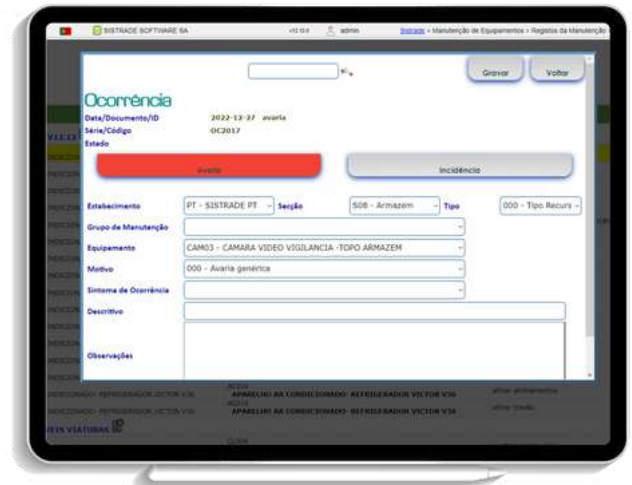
SISTRADE SOFTWARE SA
v12.12.0
admin
Sistrade > Manutenção de Equipamentos > Registos da Manutenção

Gravar
Voltar

Ocorrência

Data/Documento/ID 2022-12-27 avaria
Série/Código OC2017
Estado

Avaria
Incidência

Estabelecimento PT - SISTRADE PT
Secção S08 - Armazém
Tipo 000 - Tipo Recurs
Grupo de Manutenção
Equipamento CAM03 - CAMARA VIDEO VIGILANCIA -TOPO ARMAZEM
Motivo 000 - Avaria genérica
Sintoma de Ocorrência
Descritivo
Observações

APARELHO AR CONDICIONADO REFRIGERADOR VICTOR V36
APARELHO AR CONDICIONADO REFRIGERADOR VICTOR V36
INDICE2040 REFRIGERADOR VICTOR V36
INDICE2040 REFRIGERADOR VICTOR V36
IS VIATURAS